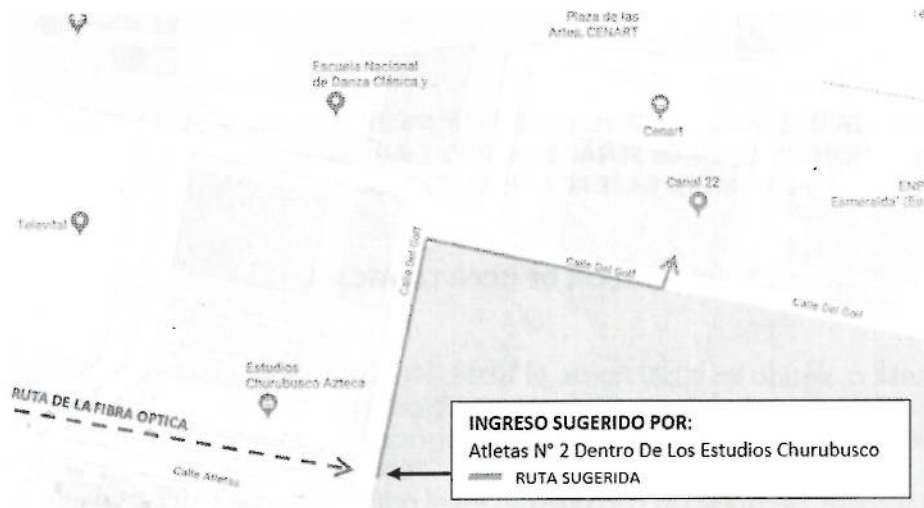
Plaza de las Artes, CENART

Escuela Nacional de Danza Clásica y...

Cenart

Canal 22

ENP Esmeralda' (Esc

Televital

Calle Del Golf

Calle Del Golf

Calle Del Golf

Estudios Churubusco Azteca

RUTA DE LA FIBRA OPTICA

Calle Atletas

INGRESO SUGERIDO POR:
Atletas N° 2 Dentro De Los Estudios Churubusco
RUTA SUGERIDA